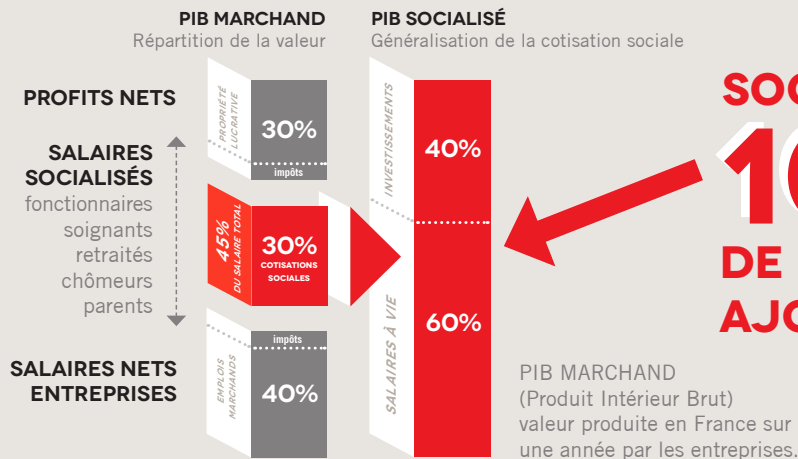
PIB MARCHAND
Répartition de la valeur

PIB SOCIALISÉ
Généralisation de la cotisation sociale

PROFITS NETS

SALAIRES SOCIALISÉS
fonctionnaires
soignants
retraités
chômeurs
parents

SALAIRES NETS ENTREPRISES

PROPRIÉTÉ LUCRATIVE
30%
impôts

45% DU SALAIRE TOTAL
30%
COTISATIONS SOCIALES

impôts
EMPLOIS MARCHANDS
40%

INVESTISSEMENTS
40%

SALAIRES À VIE
60%

SOC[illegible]
1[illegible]
DE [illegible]
AJO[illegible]

PIB MARCHAND
(Produit Intérieur Brut)
valeur produite en France sur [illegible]
une année par les entreprises.